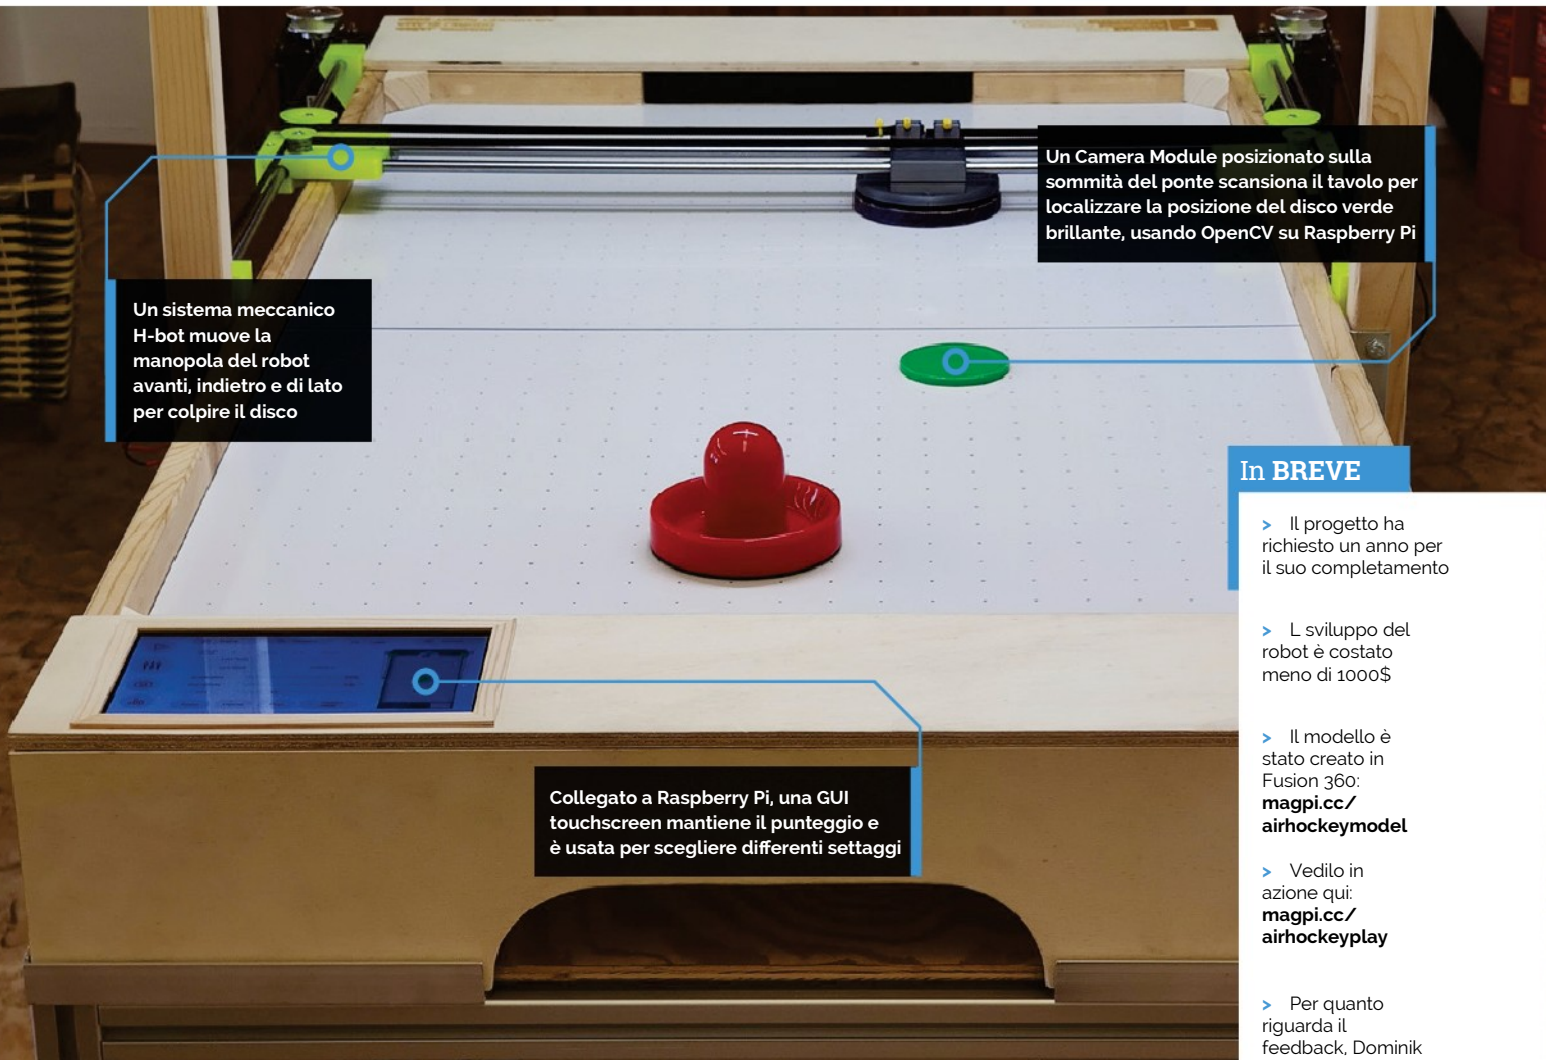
Un Camera Module posizionato sulla sommità del ponte scansiona il tavolo per localizzare la posizione del disco verde brillante, usando OpenCV su Raspberry Pi

Un sistema meccanico H-bot muove la manopola del robot avanti, indietro e di lato per colpire il disco

Collegato a Raspberry Pi, una GUI touchscreen mantiene il punteggio e è usata per scegliere differenti settaggi

In BREVE

> Il progetto ha richiesto un anno per il suo completamento

> L sviluppo del robot è costato meno di 1000$

> Il modello è stato creato in Fusion 360: **magpi.cc/airhockeymodel**

> Vedilo in azione qui: **magpi.cc/airhockeyplay**

> Per quanto riguarda il feedback, Dominik